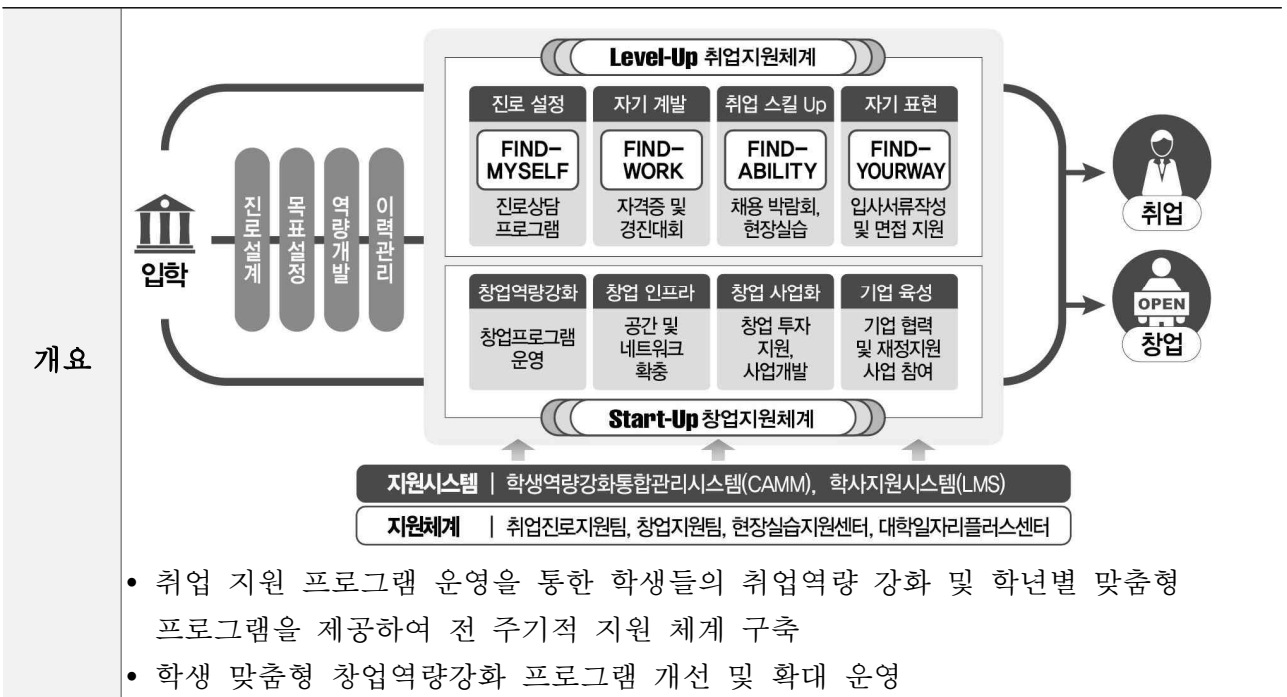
개요

Level-Up 취업지원체계

진로 설정
FIND-MYSELF
진로상담 프로그램

자기 계발
FIND-WORK
자격증 및 경진대회

취업 스킬 Up
FIND-ABILITY
채용 박람회, 현장실습

자기 표현
FIND-YOURWAY
입사서류작성 및 면접 지원

입학

진로설계
목표설정
역량개발
이력관리

취업

OPEN
창업

창업역량강화
창업프로그램 운영

창업 인프라
공간 및 네트워크 확충

창업 사업화
창업 투자 지원, 사업개발

기업 육성
기업 협력 및 재정지원 사업 참여

Start-Up 창업지원체계

지원시스템 | 학생역량강화통합관리시스템(CAMM), 학사지원시스템(LMS)

지원체계 | 취업진로지원팀, 창업지원팀, 현장실습지원센터, 대학일자리플러스센터

• 취업 지원 프로그램 운영을 통한 학생들의 취업역량 강화 및 학년별 맞춤형 프로그램을 제공하여 전 주기적 지원 체계 구축
• 학생 맞춤형 창업역량강화 프로그램 개선 및 확대 운영